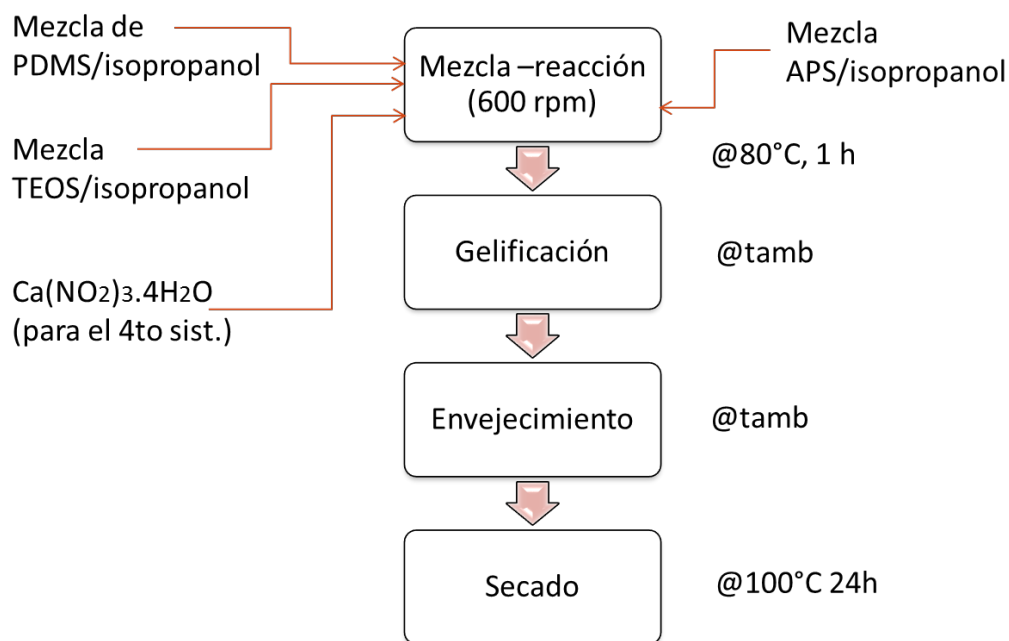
Mezcla de PDMS/isopropanol

Mezcla TEOS/isopropanol

$Ca(NO_2)_3.4H_2O$
(para el 4to sist.)

Mezcla –reacción (600 rpm)

Mezcla APS/isopropanol

@80°C, 1 h

Gelificación

@tamb

Envejecimiento

@tamb

Secado

@100°C 24h